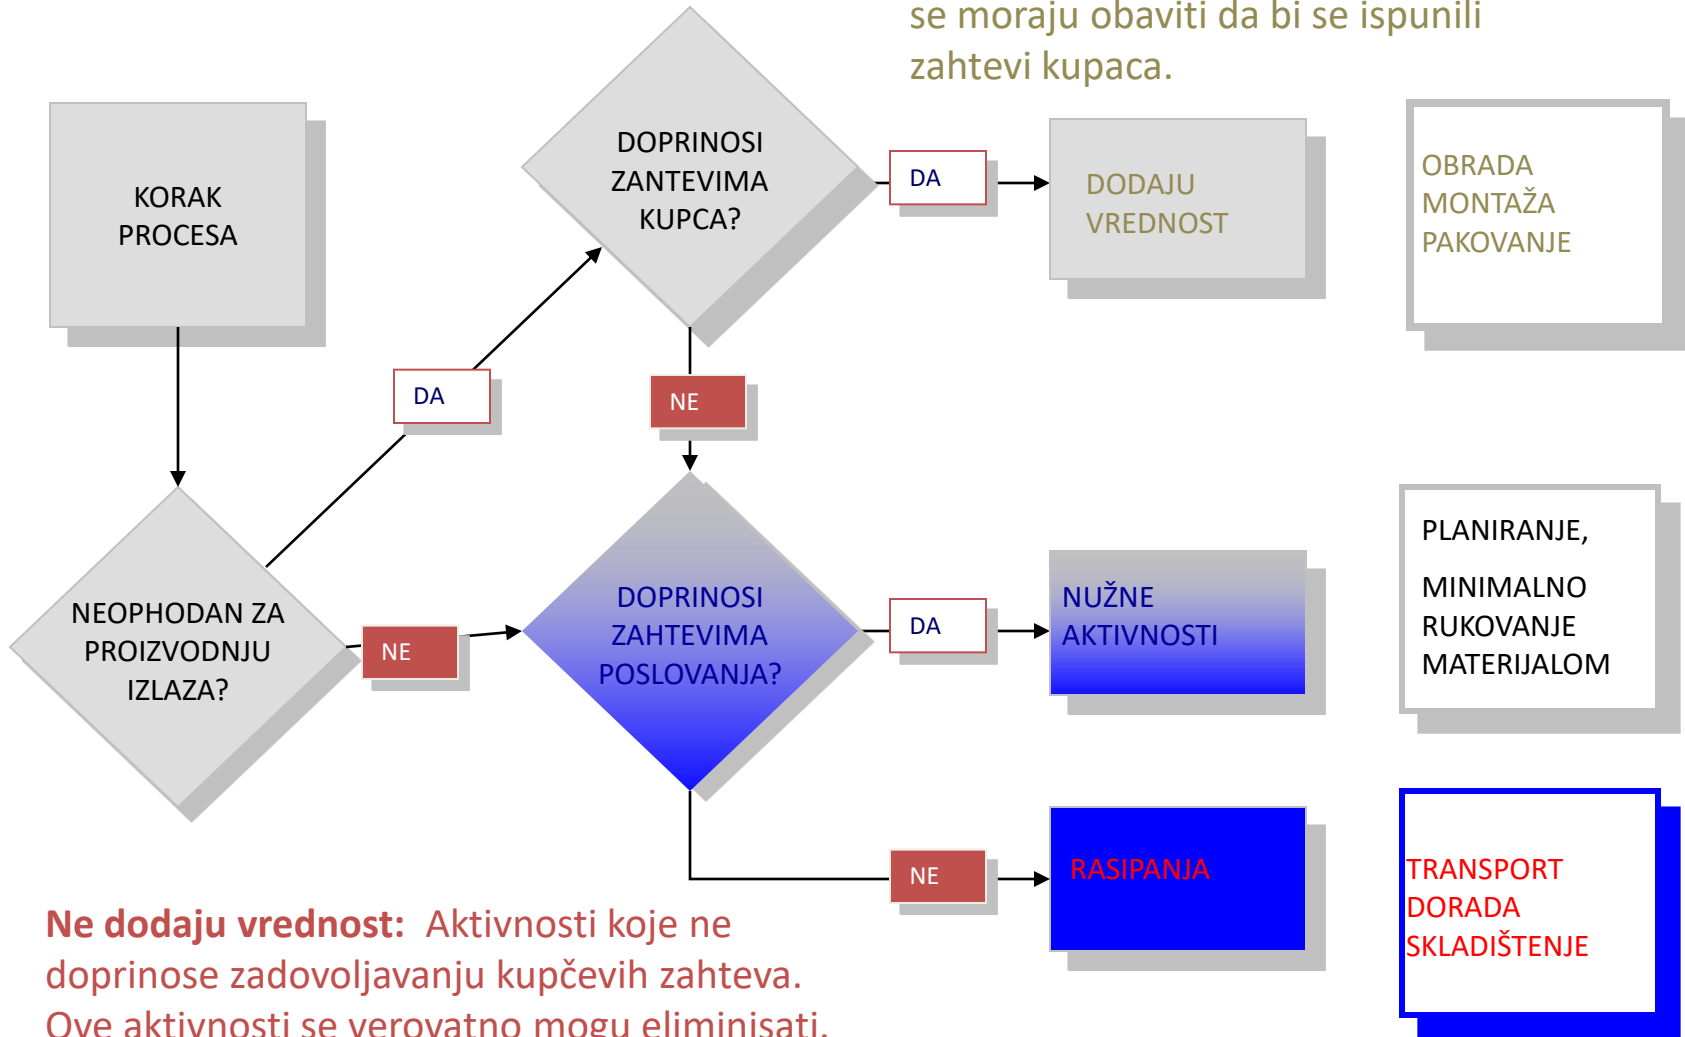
se moraju obaviti da bi se ispunili zahtevi kupaca.

KORAK PROCESA

DOPRINOSI ZANTEVIMA KUPCA?

DA

DODAJU VREDNOST

OBRADA
MONTAŽA
PAKOVANJE

DA

NE

NEOPHODAN ZA PROIZVODNJU IZLAZA?

NE

DOPRINOSI ZAHTEVIMA POSLOVANJA?

DA

NUŽNE AKTIVNOSTI

PLANIRANJE,

MINIMALNO RUKOVANJE MATERIJALOM

NE

RASIPANJA

TRANSPORT
DORADA
SKLADIŠTENJE

**Ne dodaju vrednost:** Aktivnosti koje ne doprinose zadovoljavanju kupčevih zahteva. Ove aktivnosti se verovatno mogu eliminisati.